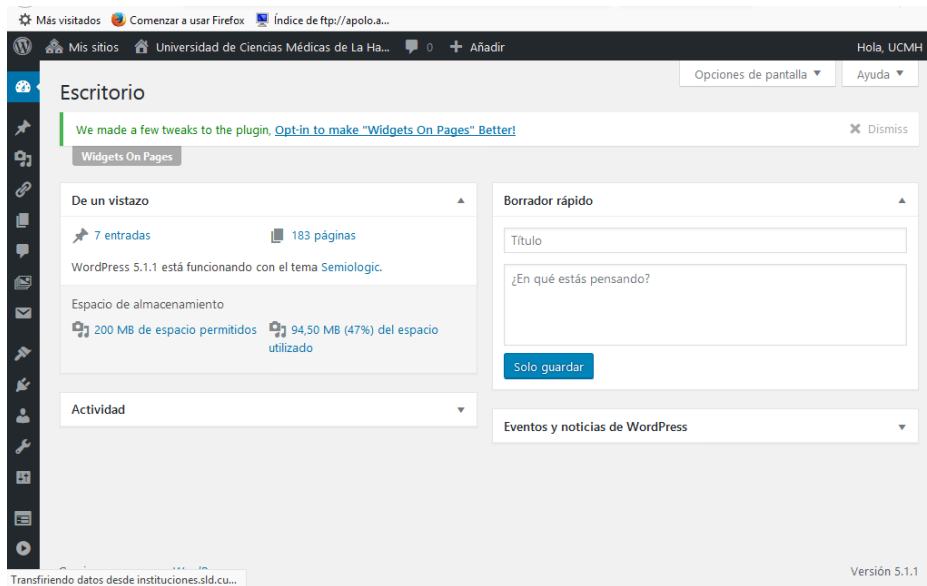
Más visitados Comenzar a usar Firefox Índice de ftp://apolo.a...

Mis sitios Universidad de Ciencias Médicas de La Ha... 0 + Añadir Hola, UCMH

Opciones de pantalla ▼ Ayuda ▼

Escritorio

We made a few tweaks to the plugin, Opt-in to make "Widgets On Pages" Better! ✖ Dismiss

Widgets On Pages

De un vistazo ▲

7 entradas 183 páginas

WordPress 5.1.1 está funcionando con el tema Semiologic.

Espacio de almacenamiento

200 MB de espacio permitidos 94,50 MB (47%) del espacio utilizado

Actividad ▼

Borrador rápido ▲

Título

¿En qué estás pensando?

Solo guardar

Eventos y noticias de WordPress ▼

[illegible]

Transfiriendo datos desde instituciones.sld.cu...

Versión 5.1.1